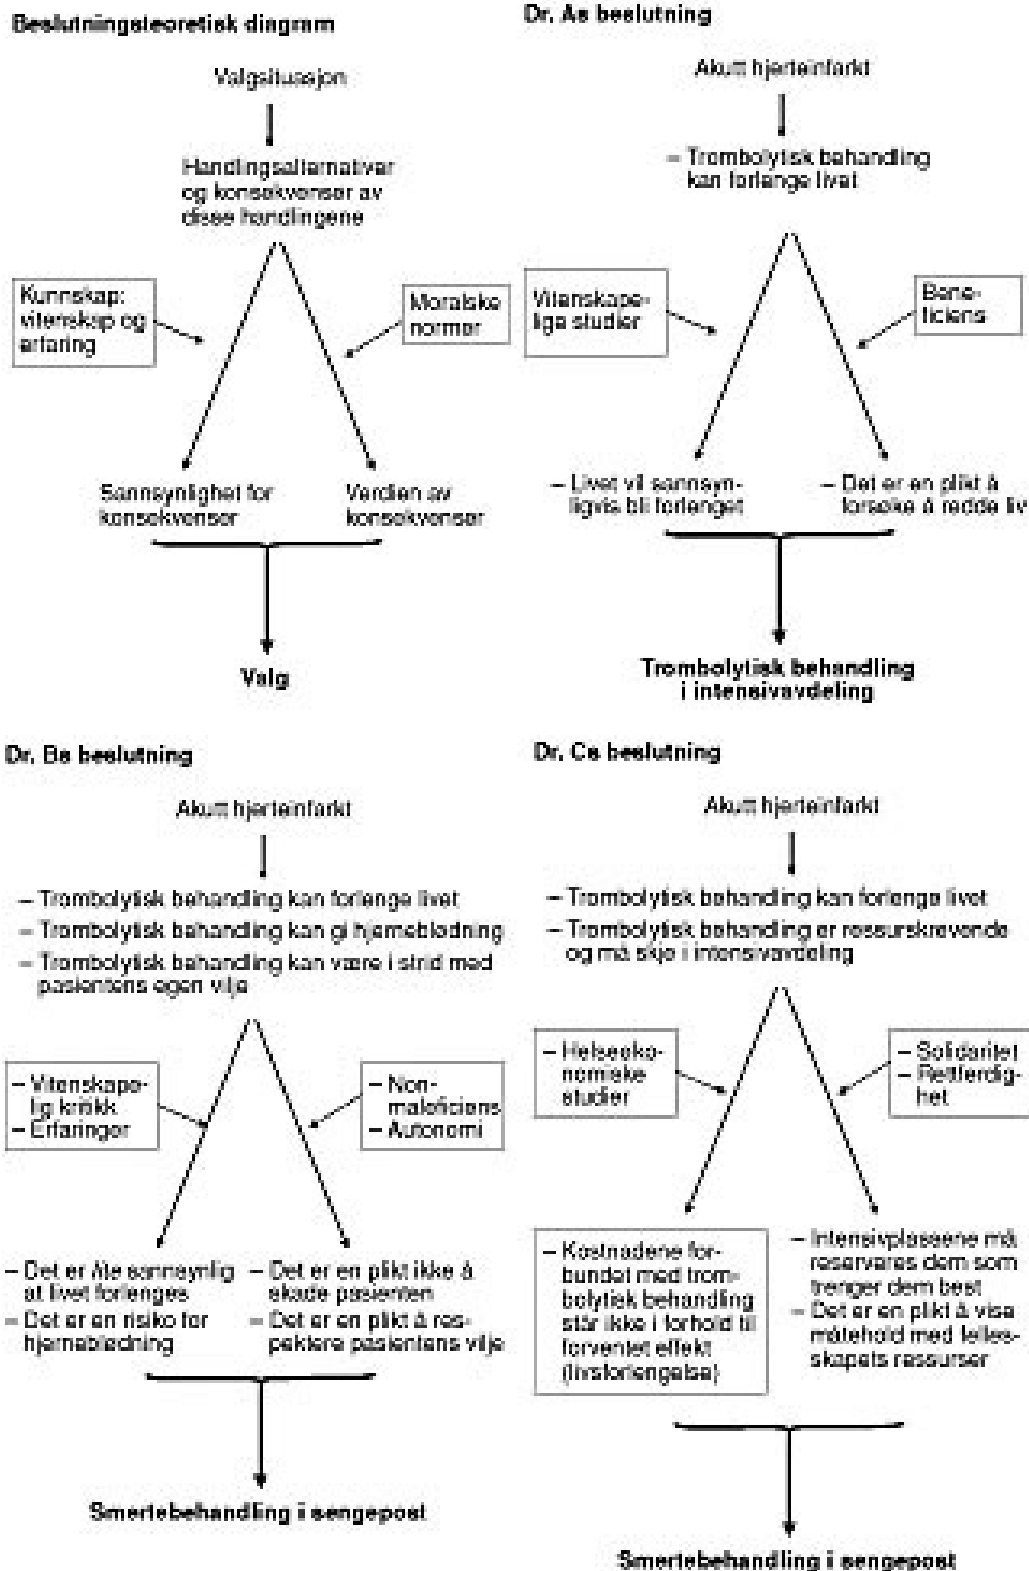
Beslutningsteoretisk diagram

Valgsituasjon

Handlingsalternativer og konsekvenser av disse handlingene

Kunnskap: vitenskap og erfaring

Moralske normer

Sannsynlighet for konsekvenser

Verdien av konsekvenser

Valg

Dr. As beslutning

Akutt hjerteinfarkt

– Trombolytisk behandling kan forlenge livet

Vitenskapelige studier

Beneficiens

– Livet vil sannsynligvis bli forlenget

– Det er en plikt å forsøke å redde liv

Trombolytisk behandling i intensivavdeling

Dr. Bs beslutning

Akutt hjerteinfarkt

– Trombolytisk behandling kan forlenge livet
– Trombolytisk behandling kan gi hjerneblødning
– Trombolytisk behandling kan være i strid med pasientens egen vilje

– Vitenskapelig kritikk
– Erfaringer

– Nonmaleficiens
– Autonomi

– Det er lite sannsynlig at livet forlenges
– Det er en risiko for hjerneblødning

– Det er en plikt ikke å skade pasienten
– Det er en plikt å respektere pasientens vilje

Smertebehandling i sengepost

Dr. Cs beslutning

Akutt hjerteinfarkt

– Trombolytisk behandling kan forlenge livet
– Trombolytisk behandling er ressurskrevende og må skje i intensivavdeling

– Helseøkonomiske studier

– Solidaritet
– Rettferdighet

– Kostnadene forbundet med trombolytisk behandling står ikke i forhold til forventet effekt (livsforlengelse)

– Intensivplassene må reserveres dem som trenger dem best
– Det er en plikt å vise måtehold med fellesskapets ressurser

Smertebehandling i sengepost